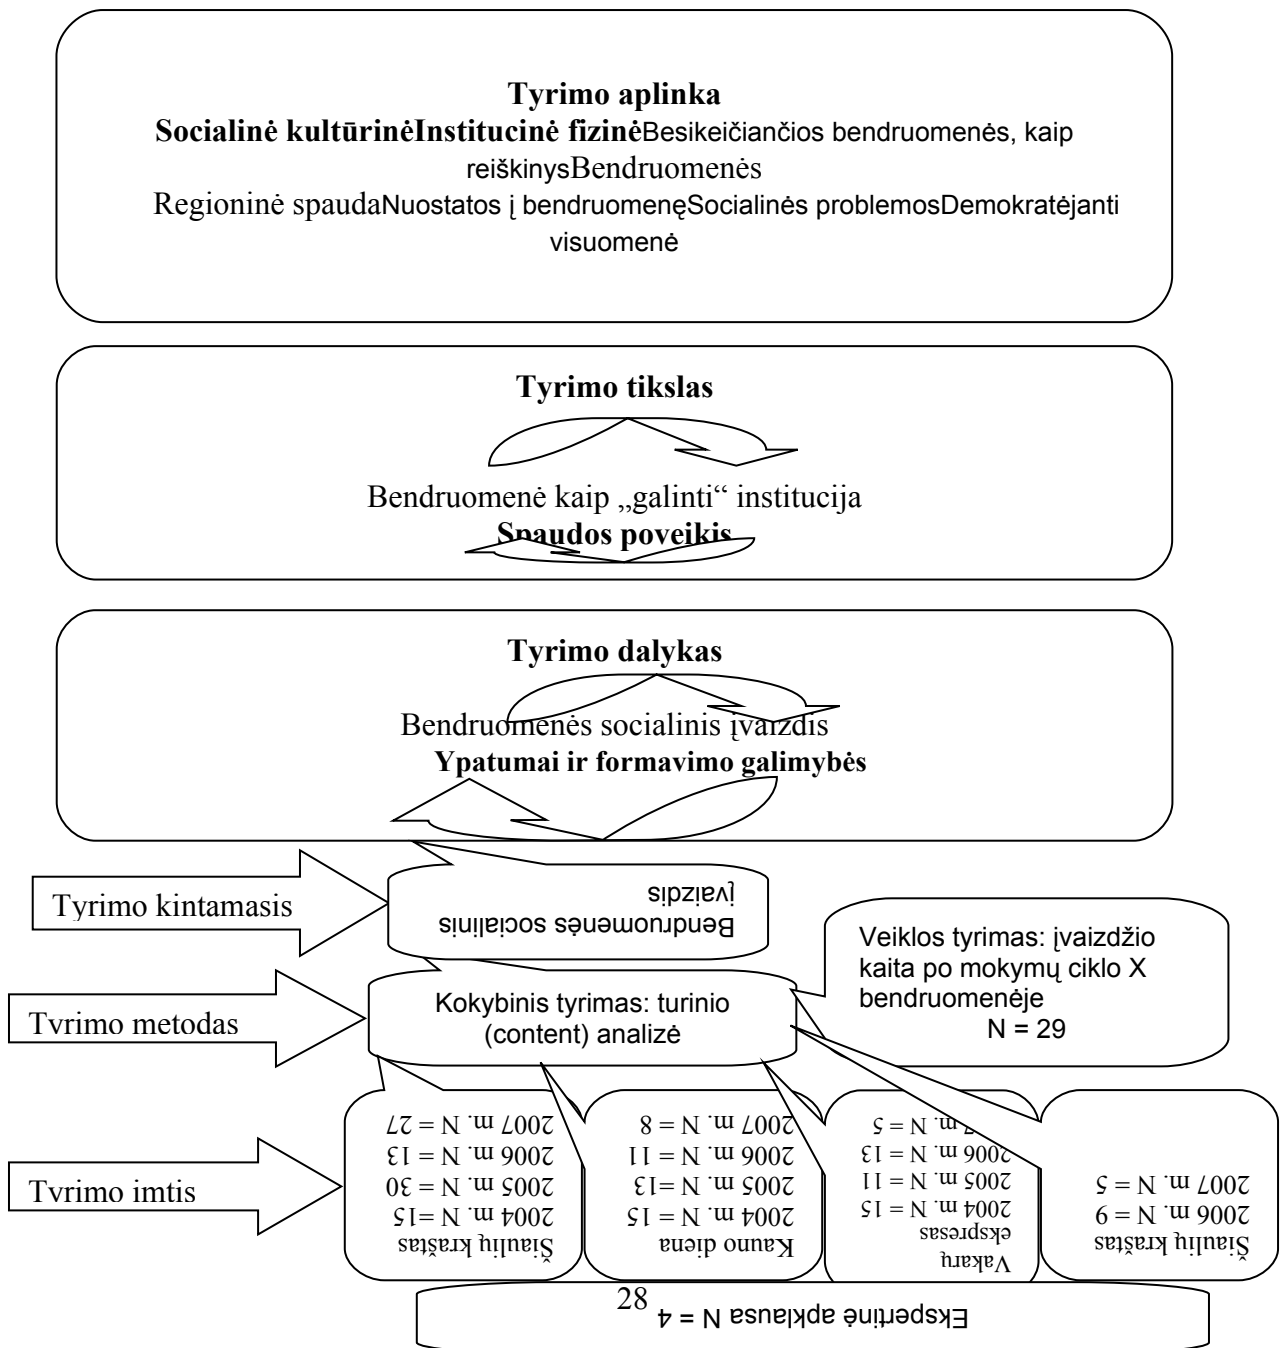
**Tyrimo aplinka**
**Socialinė kultūrinėInstitucinė fizinė**Besikeičiančios bendruomenės, kaip reiškinysBendruomenės
Regioninė spaudaNuostatos į bendruomenęSocialinės problemosDemokratėjanti visuomenė

**Tyrimo tikslas**
Bendruomenė kaip „galinti“ institucija
**Spaudos poveikis**

**Tyrimo dalykas**
Bendruomenės socialinis įvaizdis
**Ypatumai ir formavimo galimybės**

Tyrimo kintamasis

Bendruomenės socialinis įvaizdis

Veiklos tyrimas: įvaizdžio kaita po mokymų ciklo X bendruomenėje
N = 29

Tvrimo metodas

Kokybinis tyrimas: turinio (content) analizė

Tvrimo imtis

Šiaulių kraštas
2004 m. N =15
2005 m. N = 30
2006 m. N = 13
2007 m. N = 27

Kauno diena
2004 m. N = 15
2005 m. N =13
2006 m. N = 11
2007 m. N = 8

Vakarų ekspresas
2004 m. N = 15
2005 m. N = 11
2006 m. N = 13
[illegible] m. N = 5

Šiaulių kraštas
2006 m. N = 9
2007 m. N = 5

Ekspertinė apklausa N = 4

28